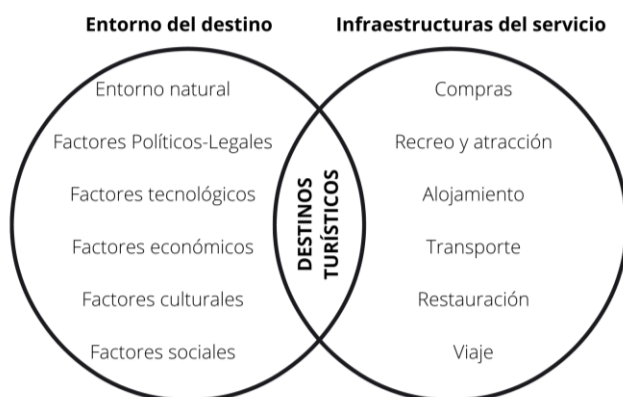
Entorno del destino

Entorno natural

Factores Políticos-Legales

Factores tecnológicos

Factores económicos

Factores culturales

Factores sociales

DESTINOS TURÍSTICOS

Infraestructuras del servicio

Compras

Recreo y atracción

Alojamiento

Transporte

Restauración

Viaje